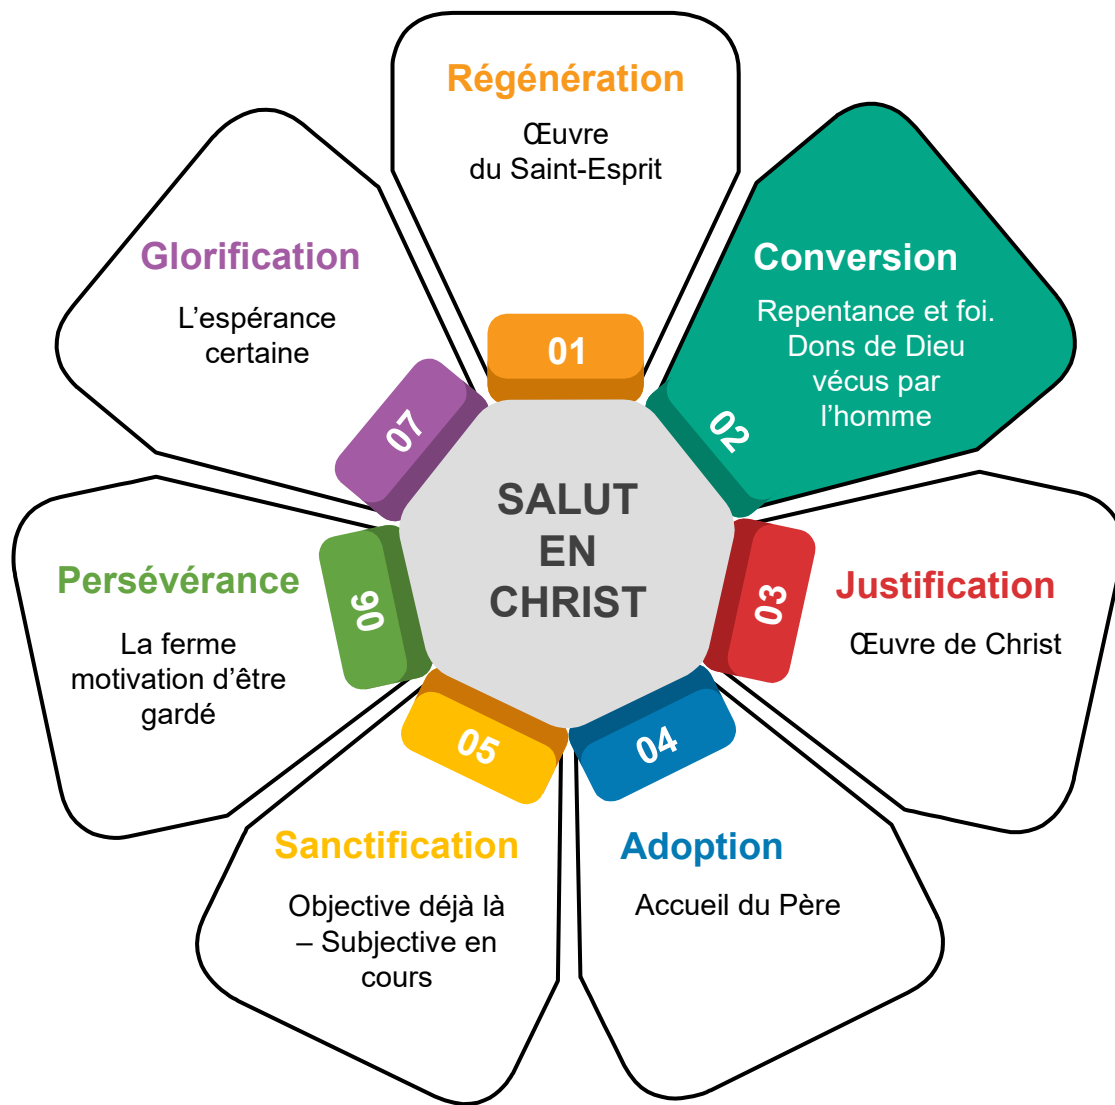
SALUT EN CHRIST

01
Régénération
Œuvre du Saint-Esprit

02
Conversion
Repentance et foi. Dons de Dieu vécus par l'homme

03
Justification
Œuvre de Christ

04
Adoption
Accueil du Père

05
Sanctification
Objective déjà là – Subjective en cours

06
Persévérance
La ferme motivation d'être gardé

07
Glorification
L'espérance certaine